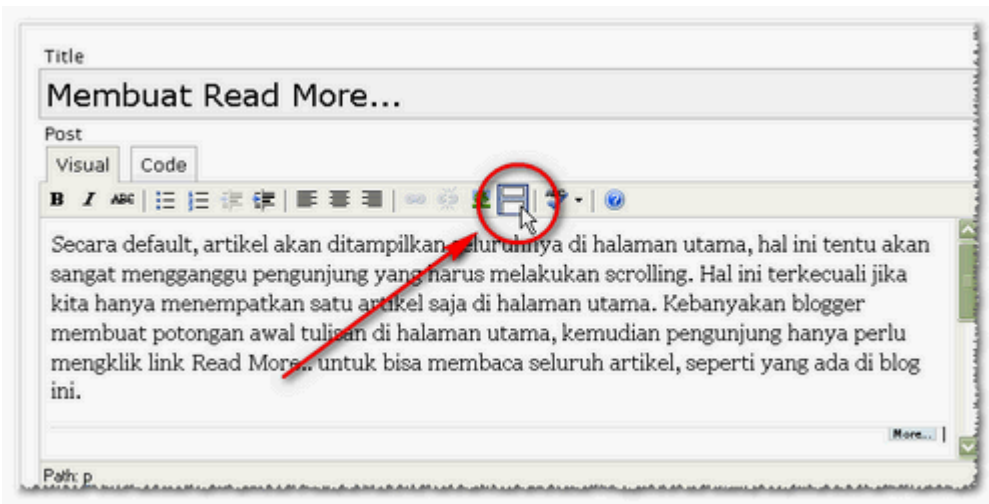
Title

Membuat Read More...

Post

Visual Code

B I ABC

Secara default, artikel akan ditampilkan seluruhnya di halaman utama, hal ini tentu akan sangat mengganggu pengunjung yang harus melakukan scrolling. Hal ini terkecuali jika kita hanya menempatkan satu artikel saja di halaman utama. Kebanyakan blogger membuat potongan awal tulisan di halaman utama, kemudian pengunjung hanya perlu mengklik link Read More.. untuk bisa membaca seluruh artikel, seperti yang ada di blog ini.

More...

Path: p